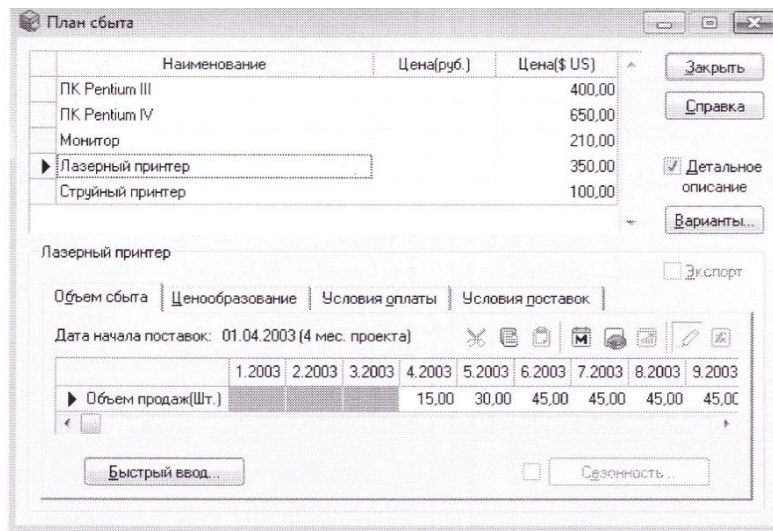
План сбыта

| Наименование | Цена(руб.) | Цена($ US) |
|---|---|---|
| ПК Pentium III | | 400,00 |
| ПК Pentium IV | | 650,00 |
| Монитор | | 210,00 |
| Лазерный принтер | | 350,00 |
| Струйный принтер | | 100,00 |

Закрыть

Справка

Детальное описание

Варианты...

Лазерный принтер

Экспорт

Объем сбыта | Ценообразование | Условия оплаты | Условия поставок

Дата начала поставок: 01.04.2003 (4 мес. проекта)

| | 1.2003 | 2.2003 | 3.2003 | 4.2003 | 5.2003 | 6.2003 | 7.2003 | 8.2003 | 9.2003 |
|---|---|---|---|---|---|---|---|---|---|
| Объем продаж(Шт.) | | | | 15,00 | 30,00 | 45,00 | 45,00 | 45,00 | 45,0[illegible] |

Быстрый ввод...

Сезонность...